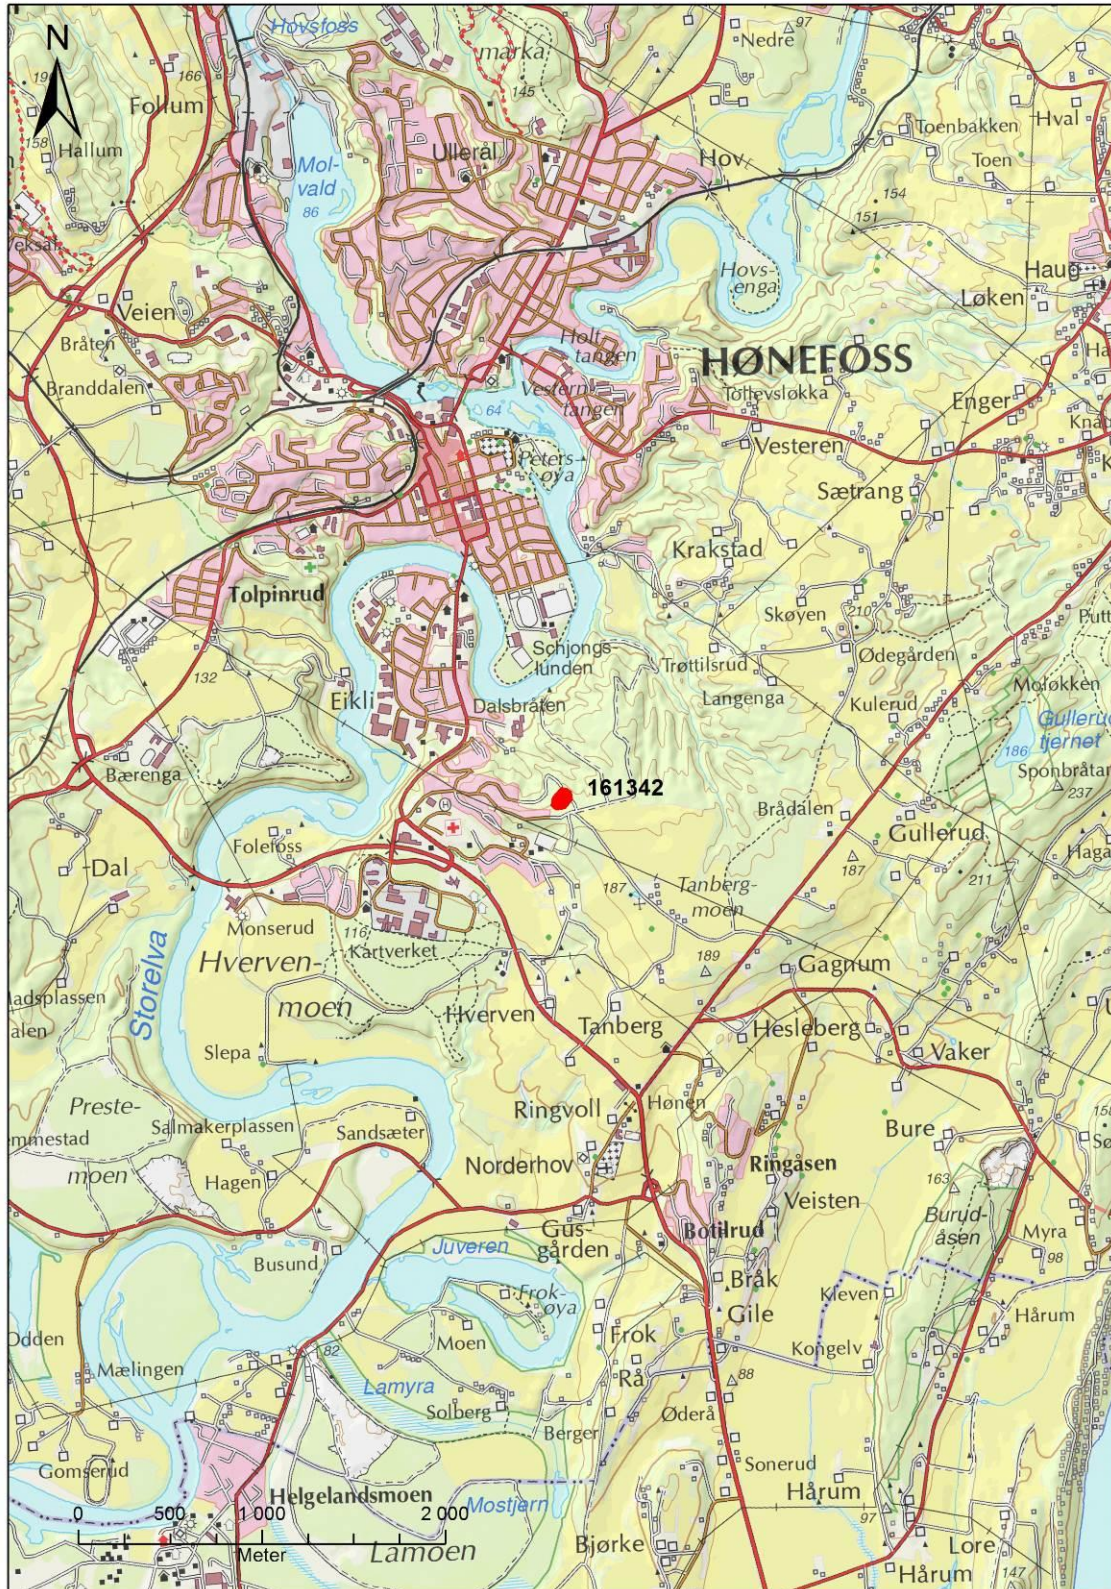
N

Hovsfoss
marka
97
Nedre
19
166
Follum
145
158
Hallum
Mol-
vald
Ullerål
Hov
Toenbakken
Hval
Toen
86
154
151
eksal
Hovs-
enga
Haug
Veien
Løken
Bråten
Holt-
tangen
HØNEFOSS
Ha
Branddalen
Vestern-
tangen
Tollevsløkka
Enger
64
Kna
Vesteren
Peters-
øya
Sætrang
Krakstad
Tolpinrud
Skøyen
210
Putt
Schjongs-
lunden
Trøttilsrud
Ødegården
132
Møløkken
Eikli
Langenga
Kulerud
Dalsbråten
Gullerud-
tjernet
186
Sponbråtan
Bærenga
161342
237
Brådalen
Gullerud
Folefoss
Haga
Dal
187
187
Tanberg-
moen
211
Monserud
116
Kartverket
189
Gagnum
Hverven-
Storelva
adsplassen
moen
Hverven
Tanberg
Hesleberg
alen
Vaker
Slepa
Hønen
Preste-
Ringvoll
Salmakerplassen
Bure
mmestad
Sandsæter
15
Sø
Norderhov
Ringåsen
moen
Hagen
163
Veisten
Gus-
Burud-
Botilrud
åsen
Myra
Juveren
gården
98
Busund
Bråk
Frok-
øya
Kleven
Gile
Hårum
Odden
Moen
Frok
Kongelv
82
Mælingen
Rå
88
Lamyra
Solberg
Øderå
Berger
Sonerud
Gomserud
Helgelandsmoen
Hårum
0
500
1 000
2 000
Mostjern
97
Meter
Lamoen
Bjørke
Lore
Hårum
147